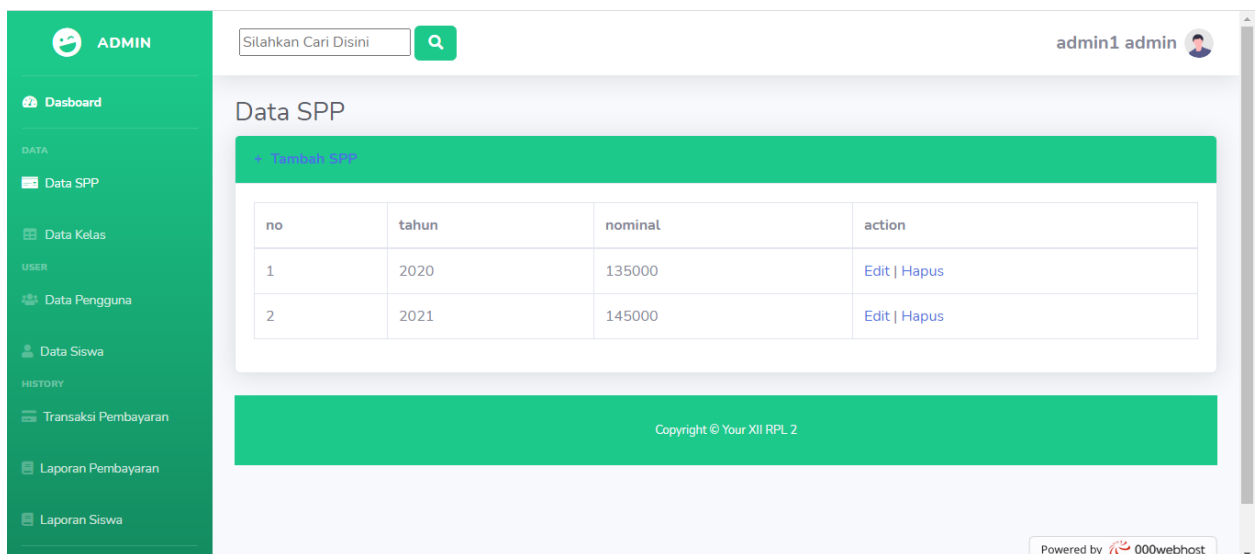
ADMIN

Dasboard

DATA

Data SPP

Data Kelas

USER

Data Pengguna

Data Siswa

HISTORY

Transaksi Pembayaran

Laporan Pembayaran

Laporan Siswa

Silahkan Cari Disini

admin1 admin

Data SPP

+ Tambah SPP

| no | tahun | nominal | action |
|---|---|---|---|
| 1 | 2020 | 135000 | Edit \| Hapus |
| 2 | 2021 | 145000 | Edit \| Hapus |

Copyright © Your XII RPL 2

Powered by 000webhost